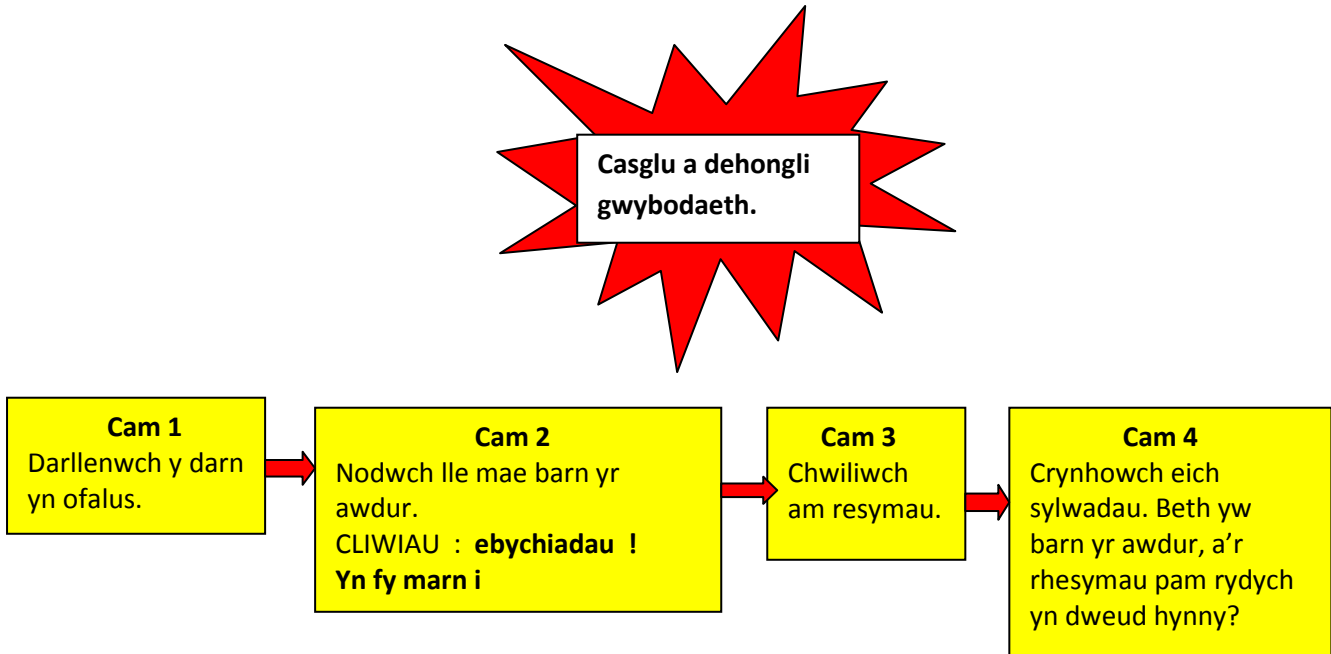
Casglu a dehongli gwybodaeth.

Cam 1
Darllenwch y darn yn ofalus.

Cam 2
Nodwch lle mae barn yr awdur.
CLIWIAU : ebychiadau !
Yn fy marn i

Cam 3
Chwiliwch am resymau.

Cam 4
Crynhowch eich sylwadau. Beth yw barn yr awdur, a'r rhesymau pam rydych yn dweud hynny?